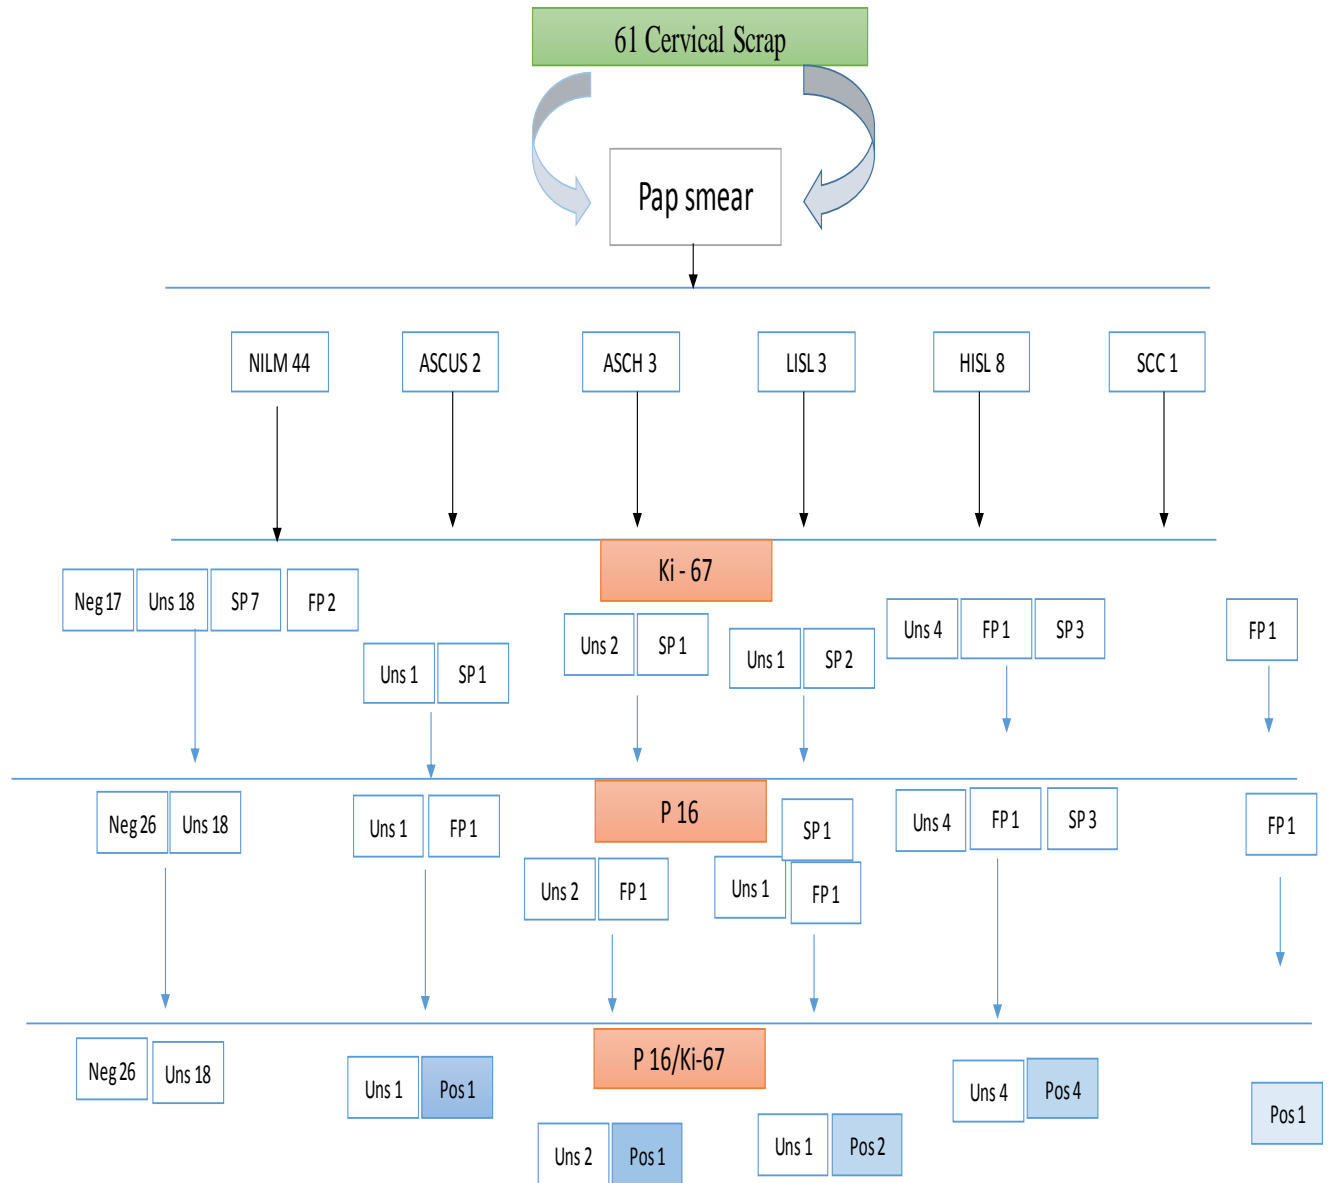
61 Cervical Scrap

Pap smear

NILM 44
ASCUS 2
ASCH 3
LISL 3
HISL 8
SCC 1

Ki - 67

Neg 17
Uns 18
SP 7
FP 2
Uns 1
SP 1
Uns 2
SP 1
Uns 1
SP 2
Uns 4
FP 1
SP 3
FP 1

P 16

Neg 26
Uns 18
Uns 1
FP 1
Uns 2
FP 1
SP 1
Uns 1
FP 1
Uns 4
FP 1
SP 3
FP 1

P 16/Ki-67

Neg 26
Uns 18
Uns 1
Pos 1
Uns 2
Pos 1
Uns 1
Pos 2
Uns 4
Pos 4
Pos 1